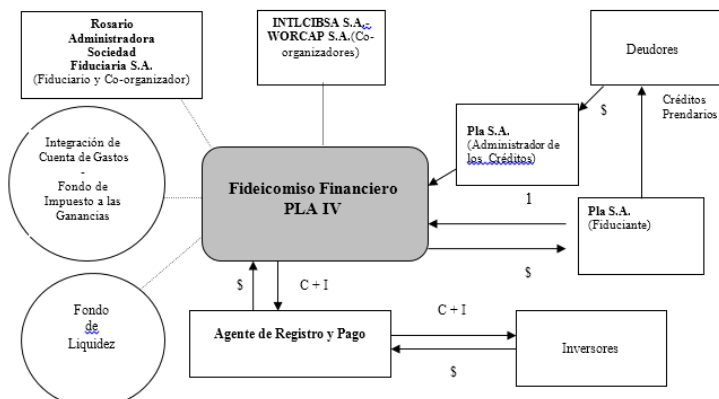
Rosario Administradora Sociedad Fiduciaria S.A.
(Fiduciario y Co-organizador)

INTLCIBSA S.A.,
WORCAP S.A.(Co-organizadores)

Deudores

Créditos Prendarios

$

Pla S.A.
(Administrador de los Créditos)

Integración de Cuenta de Gastos
-
Fondo de Impuesto a las Ganancias

Fideicomiso Financiero PLA IV

1

Pla S.A.
(Fiduciante)

$

Fondo de Liquidez

$

C + I

Agente de Registro y Pago

C + I

Inversores

$